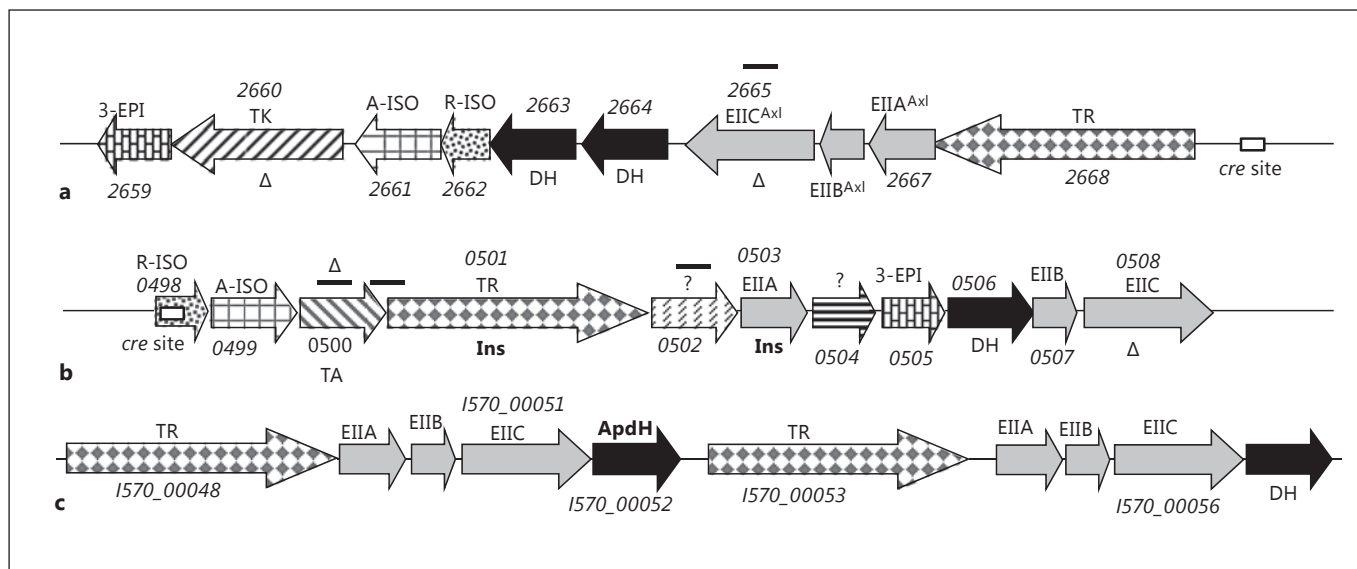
3-EPI 2660 TK A-ISO R-ISO 2663 2664 2665 EIIC$^{Axl}$ EIIA$^{Axl}$ TR

2659 Δ 2661 2662 DH DH Δ EIIB$^{Axl}$ 2667 2668 cre site

a

R-ISO 0498 A-ISO Δ 0501 TR ? 0503 EIIA ? 3-EPI 0506 EIIB 0508 EIIC

cre site 0499 0500 TA Ins 0502 Ins 0504 0505 DH 0507 Δ

b

TR EIIA EIIB I570_00051 EIIC ApdH TR EIIA EIIB EIIC

I570_00048 I570_00052 I570_00053 I570_00056 DH

c